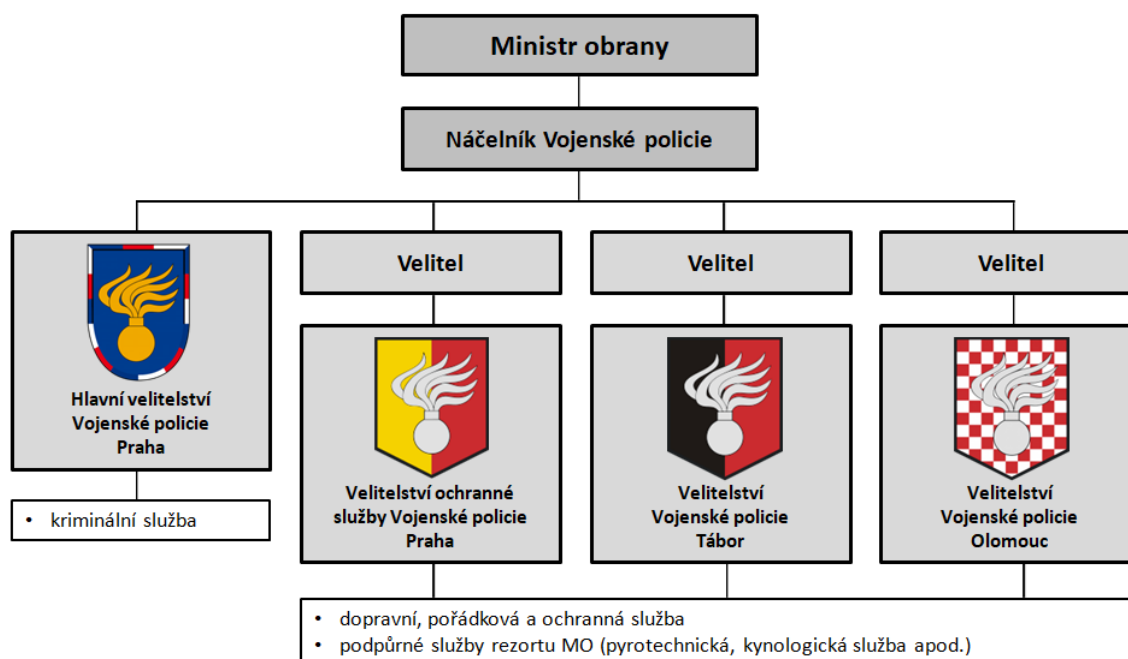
Ministr obrany

Náčelník Vojenské policie

Hlavní velitelství Vojenské policie Praha

• kriminální služba

Velitel

Velitelství ochranné služby Vojenské policie Praha

Velitel

Velitelství Vojenské policie Tábor

Velitel

Velitelství Vojenské policie Olomouc

• dopravní, pořádková a ochranná služba
• podpůrné služby rezortu MO (pyrotechnická, kynologická služba apod.)